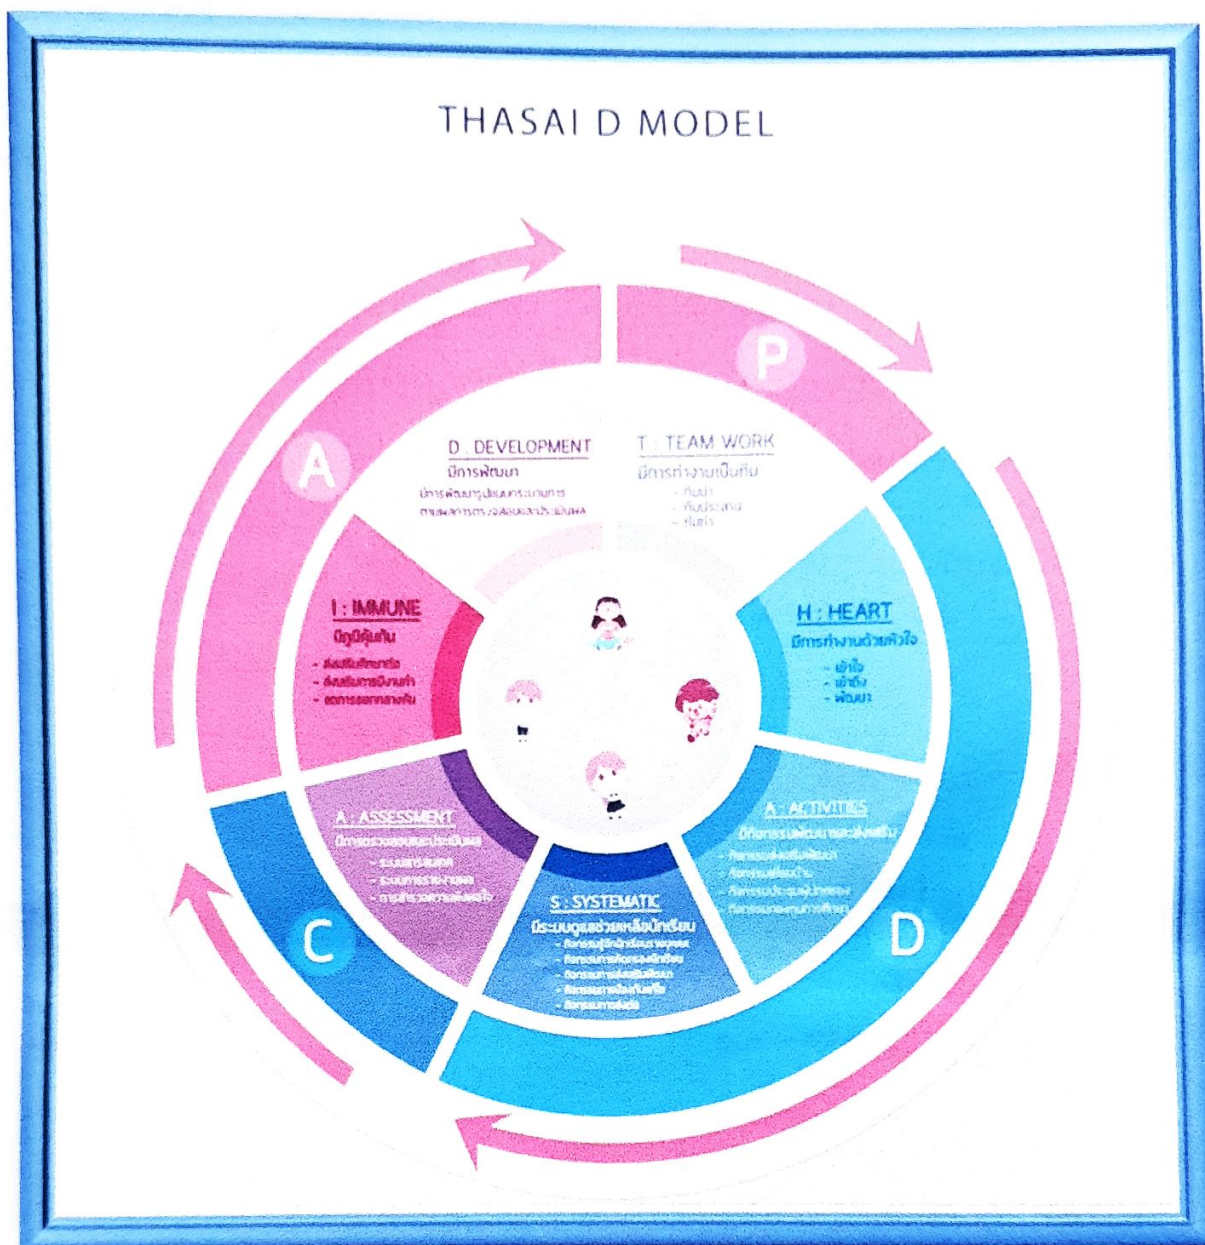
THASAI D MODEL

P

A

D : DEVELOPMENT
มีการพัฒนา
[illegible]
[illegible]

T : TEAM WORK
มีการทำงานเป็นทีม
- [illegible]
- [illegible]
- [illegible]

I : IMMUNE
มีภูมิคุ้มกัน
- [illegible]
- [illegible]
- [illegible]

H : HEART
มีการทำงานด้วยหัวใจ
- เข้าใจ
- เข้าถึง
- พัฒนา

A : ASSESSMENT
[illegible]
- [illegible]
- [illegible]
- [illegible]

A : ACTIVITIES
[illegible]
- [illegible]
- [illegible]
- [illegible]
- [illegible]

S : SYSTEMATIC
มีระบบดูแลช่วยเหลือนักเรียน
- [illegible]
- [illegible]
- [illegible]
- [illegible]
- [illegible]

C

D